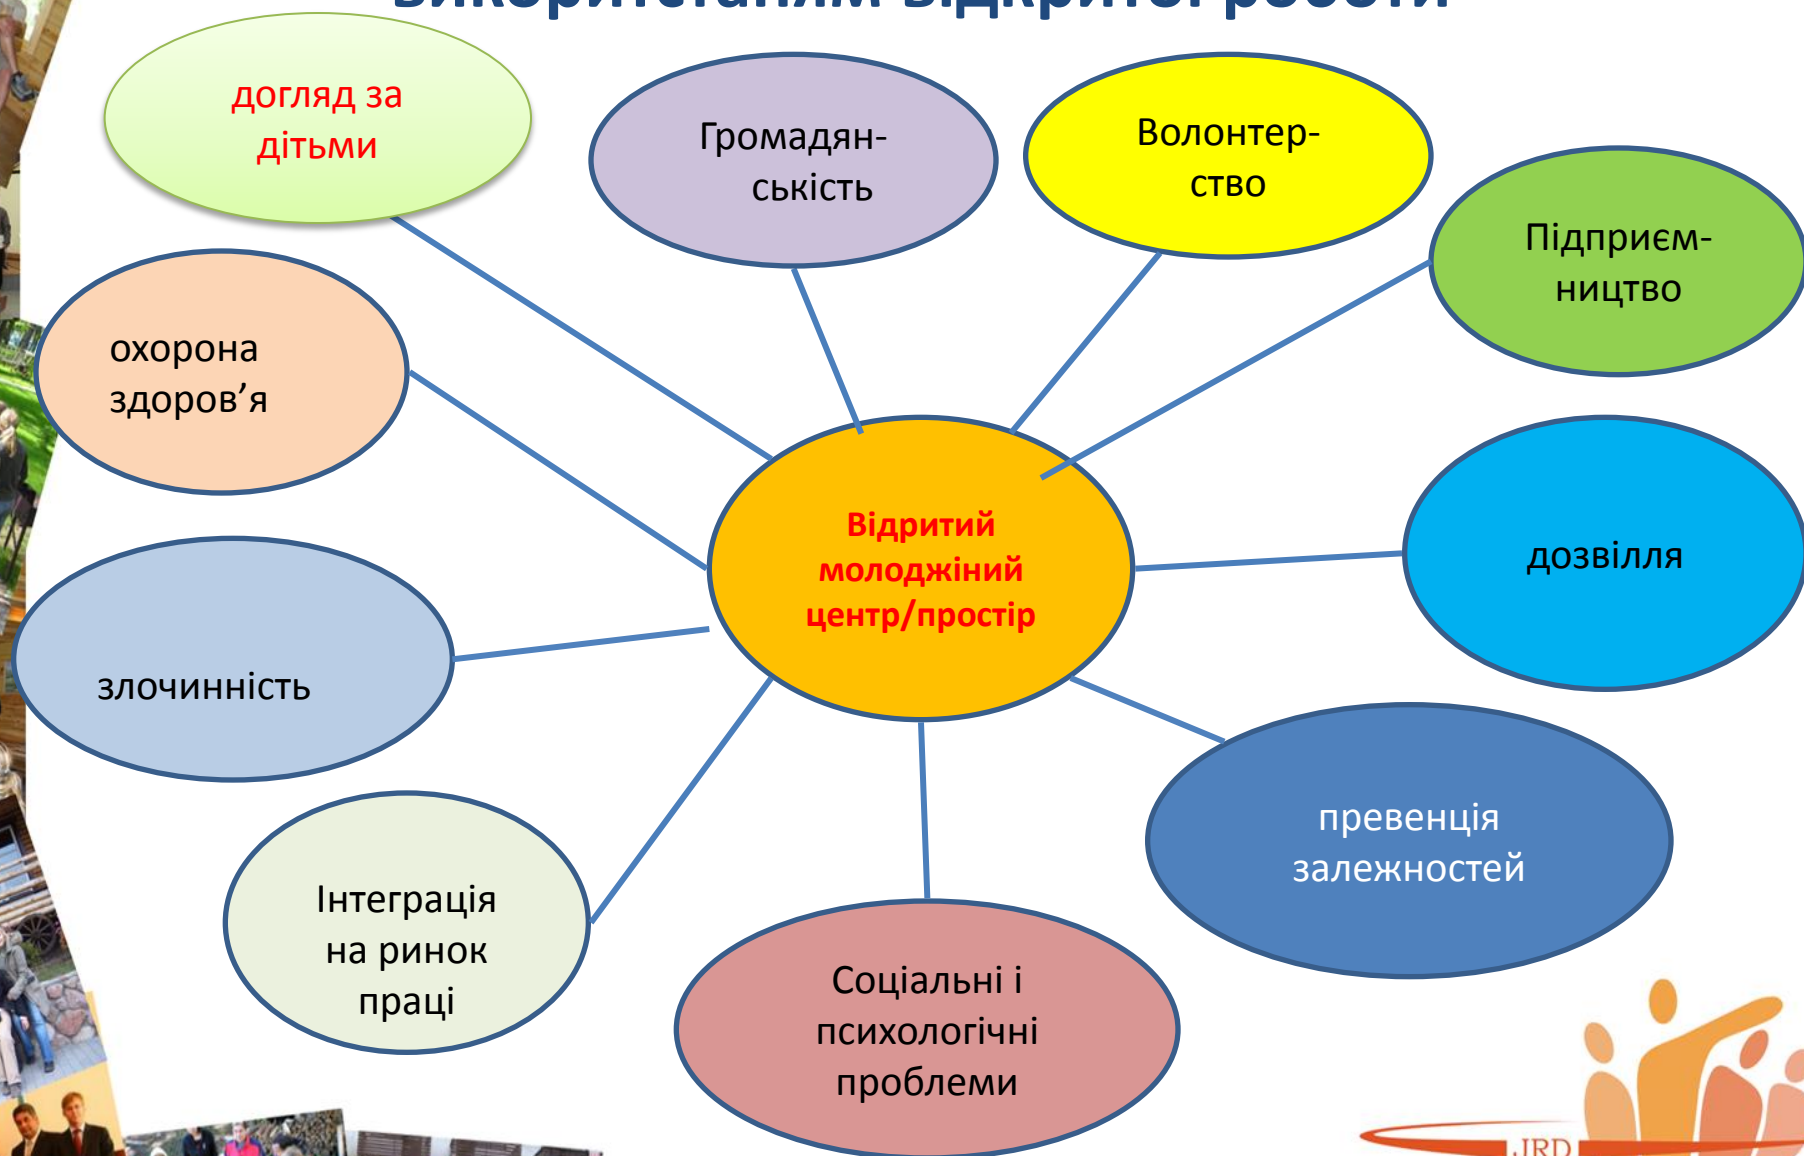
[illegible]

догляд за дітьми

Громадянськість

Волонтерство

Підприємництво

охорона здоров’я

Відритий молоджіний центр/простір

дозвілля

злочинність

превенція залежностей

Інтеграція на ринок праці

Соціальні і психологічні проблеми

JRD